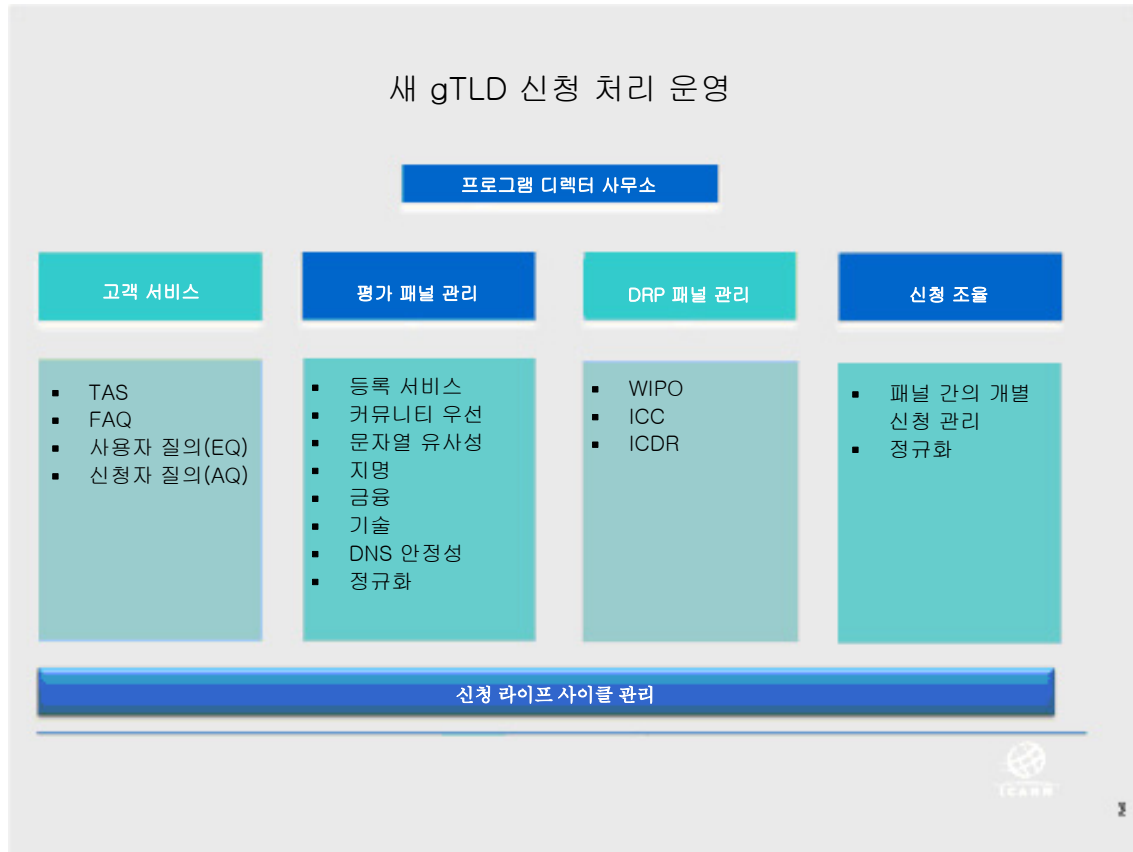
새 gTLD 신청 처리 운영

프로그램 디렉터 사무소

고객 서비스

- TAS
- FAQ
- 사용자 질의(EQ)
- 신청자 질의(AQ)

평가 패널 관리

- 등록 서비스
- 커뮤니티 우선
- 문자열 유사성
- 지명
- 금융
- 기술
- DNS 안정성
- 정규화

DRP 패널 관리

- WIPO
- ICC
- ICDR

신청 조율

- 패널 간의 개별 신청 관리
- 정규화

신청 라이프 사이클 관리

ICANN

2